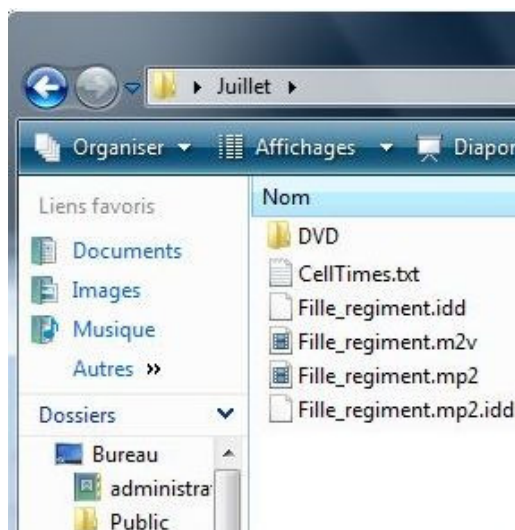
▸ Juillet ▸

Organiser ▾ Affichages ▾ Diapor

Liens favoris
Documents
Images
Musique
Autres »

Dossiers
Bureau
administra
Public

Nom
DVD
CellTimes.txt
Fille_regiment.idd
Fille_regiment.m2v
Fille_regiment.mp2
Fille_regiment.mp2.idd